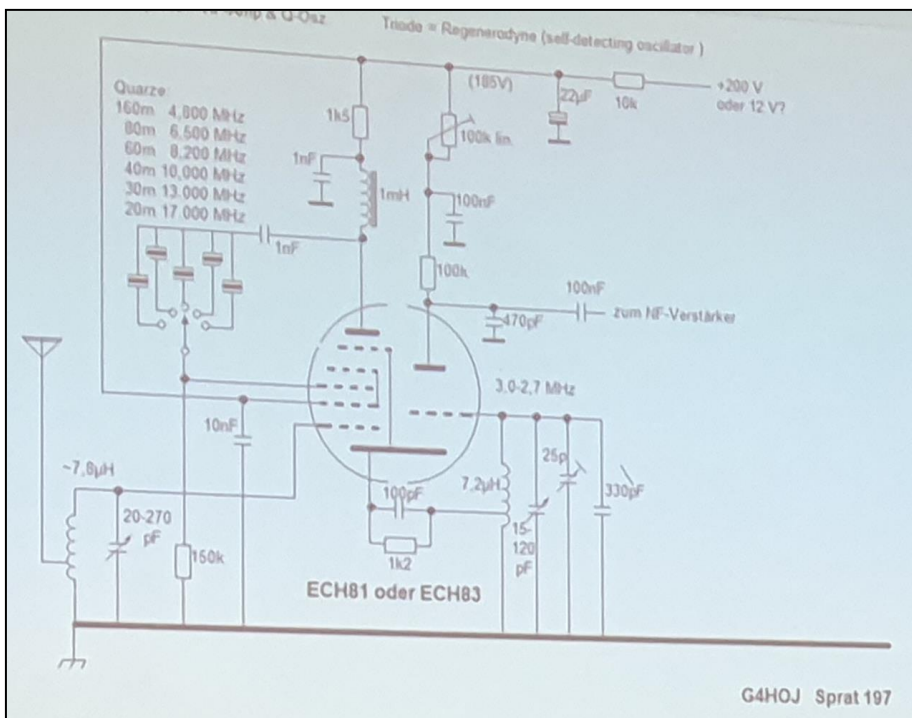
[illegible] Amp & Q-Osz Triode = Regenerodyne (self-detecting oscillator)

Quarze:
160m 4,800 MHz
80m 6,500 MHz
60m 8,200 MHz
40m 10,000 MHz
30m 13,000 MHz
20m 17,000 MHz

(185V)
22µF
10k
+200 V
oder 12 V?
1k5
100k lin.
1nF
1mH
100nF
1nF
100k
100nF
470pF
zum NF-Verstärker
3,0-2,7 MHz
10nF
~7,8µH
20-270 pF
150k
100pF
1k2
7,2µH
15-120 pF
25p
330pF
ECH81 oder ECH83

G4HOJ Sprat 197